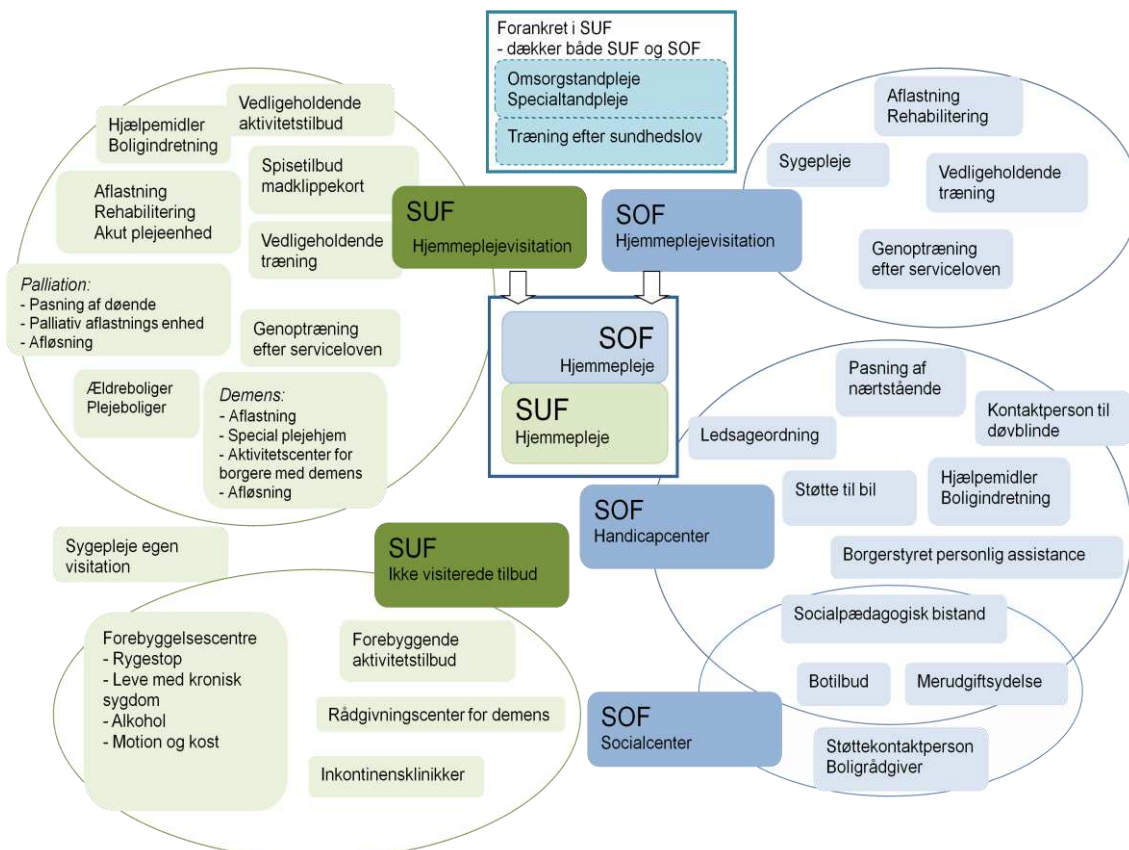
Forankret i SUF
- dækker både SUF og SOF

Omsorgstandpleje
Specialtandpleje

Træning efter sundhedslov

Hjælpemidler
Boligindretning

Vedligeholdende aktivitetstilbud

Spisetilbud madklippekort

Aflastning
Rehabilitering
Akut plejeenhed

Vedligeholdende træning

Palliation:
- Pasning af døende
- Palliativ aflastnings enhed
- Afløsning

Genoptræning efter serviceloven

Ældreboliger
Plejeboliger

Demens:
- Aflastning
- Special plejehjem
- Aktivitetscenter for borgere med demens
- Afløsning

SUF
Hjemmeplejevisitation

SOF
Hjemmeplejevisitation

Aflastning
Rehabilitering

Sygepleje

Vedligeholdende træning

Genoptræning efter serviceloven

SOF
Hjemmepleje

SUF
Hjemmepleje

Pasning af nærtstående

Kontaktperson til døvblinde

Ledsageordning

Støtte til bil

Hjælpemidler
Boligindretning

SOF
Handicapcenter

Borgerstyret personlig assistance

Sygepleje egen visitation

SUF
Ikke visiterede tilbud

Socialpædagogisk bistand

Forebyggelsescentre
- Rygestop
- Leve med kronisk sygdom
- Alkohol
- Motion og kost

Forebyggende aktivitetstilbud

Botilbud

Merudgiftsydelse

Rådgivningscenter for demens

SOF
Socialcenter

Støttekontaktperson
Boligrådgiver

Inkontinensklinikker